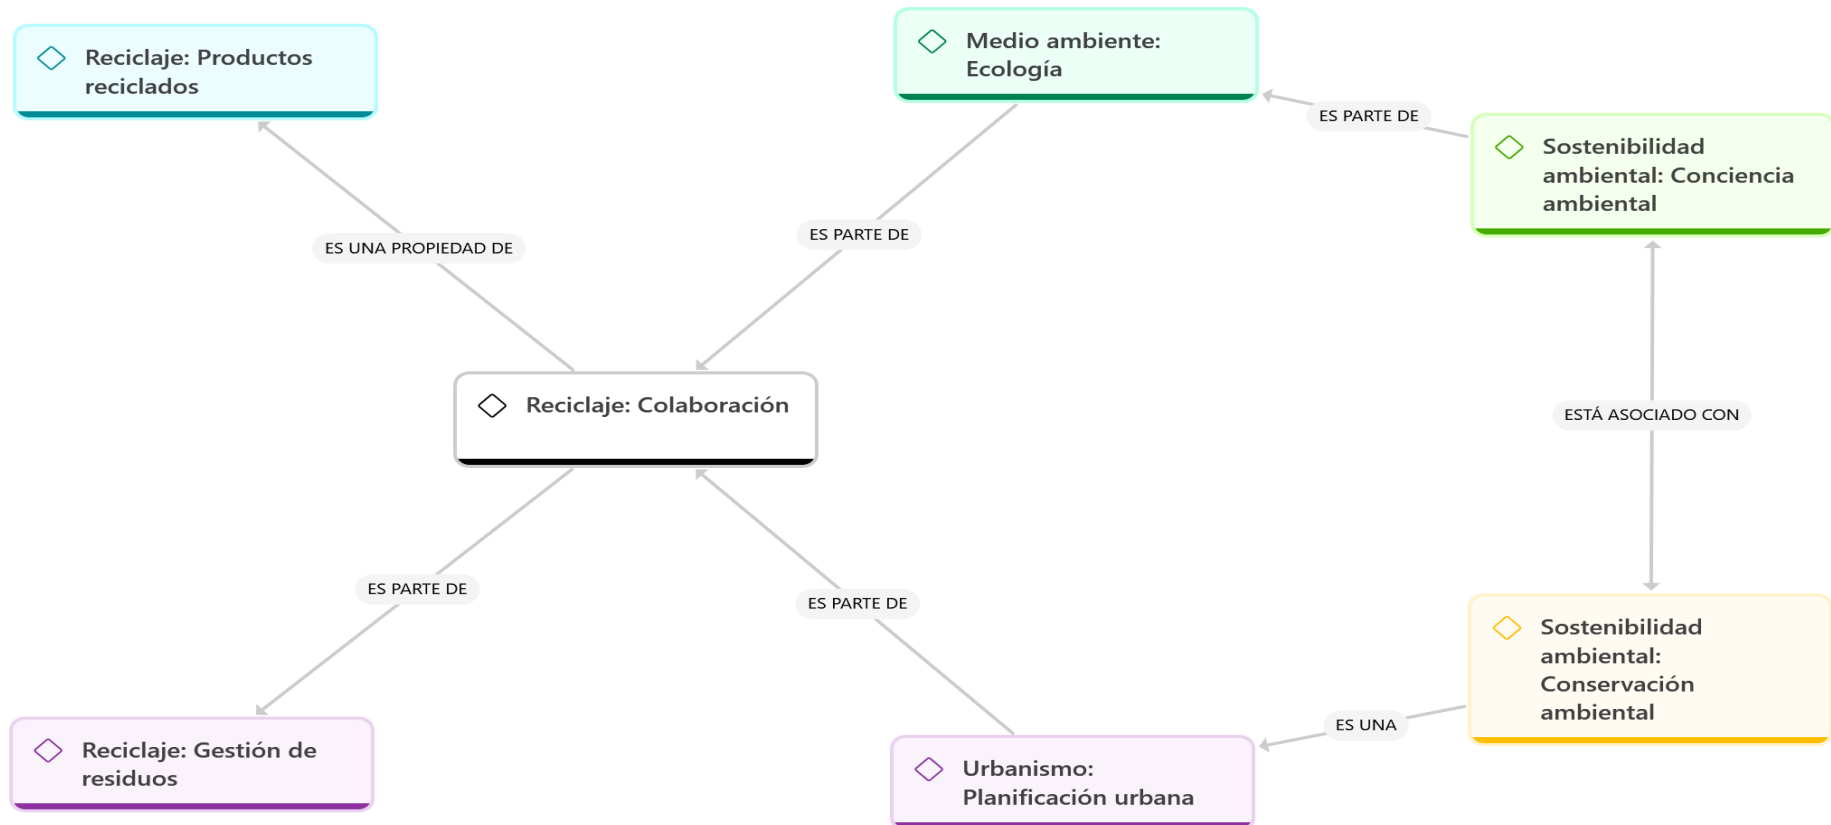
Reciclaje: Productos reciclados

Medio ambiente: Ecología

ES PARTE DE

Sostenibilidad ambiental: Conciencia ambiental

ES UNA PROPIEDAD DE

ES PARTE DE

Reciclaje: Colaboración

ESTÁ ASOCIADO CON

ES PARTE DE

ES PARTE DE

Sostenibilidad ambiental: Conservación ambiental

ES UNA

Reciclaje: Gestión de residuos

Urbanismo: Planificación urbana